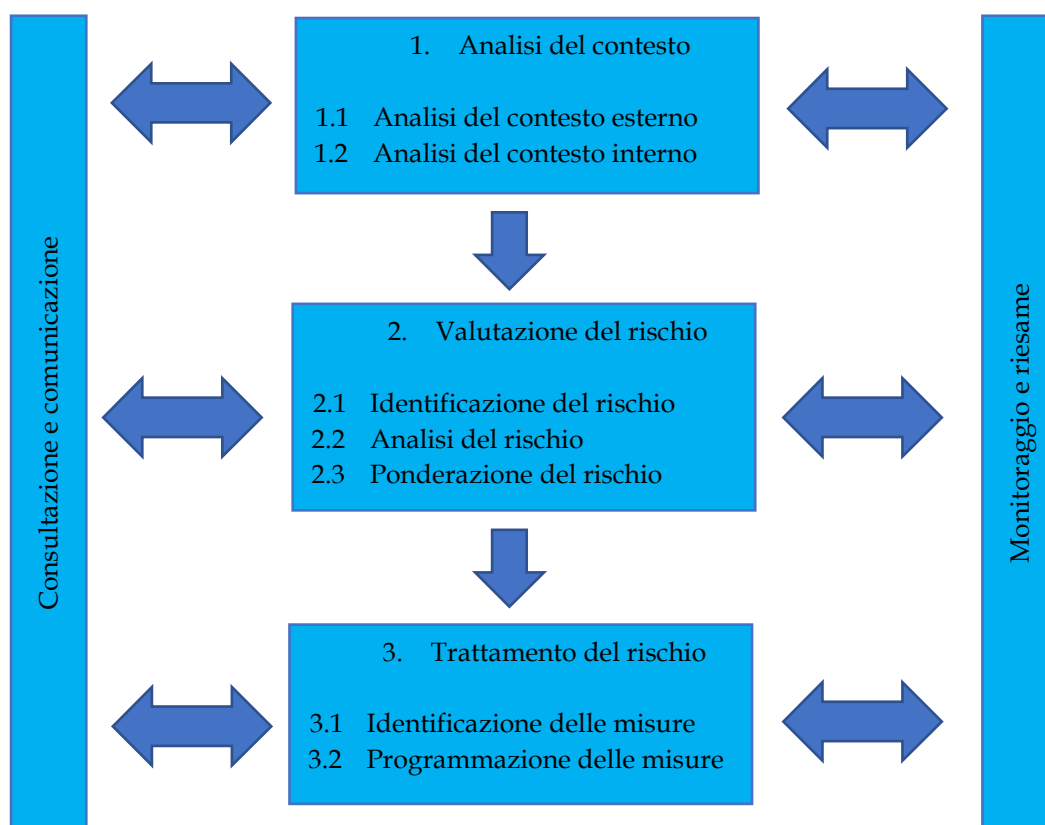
Consultazione e comunicazione

1. Analisi del contesto

1.1 Analisi del contesto esterno
1.2 Analisi del contesto interno

2. Valutazione del rischio

2.1 Identificazione del rischio
2.2 Analisi del rischio
2.3 Ponderazione del rischio

3. Trattamento del rischio

3.1 Identificazione delle misure
3.2 Programmazione delle misure

Monitoraggio e riesame